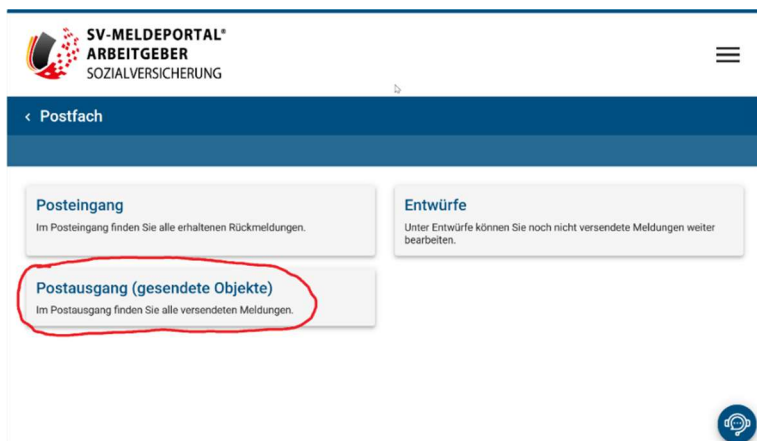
SV-MELDEPORTAL®
ARBEITGEBER
SOZIALVERSICHERUNG

‹ Postfach

Posteingang
Im Posteingang finden Sie alle erhaltenen Rückmeldungen.

Entwürfe
Unter Entwürfe können Sie noch nicht versendete Meldungen weiter bearbeiten.

Postausgang (gesendete Objekte)
Im Postausgang finden Sie alle versendeten Meldungen.